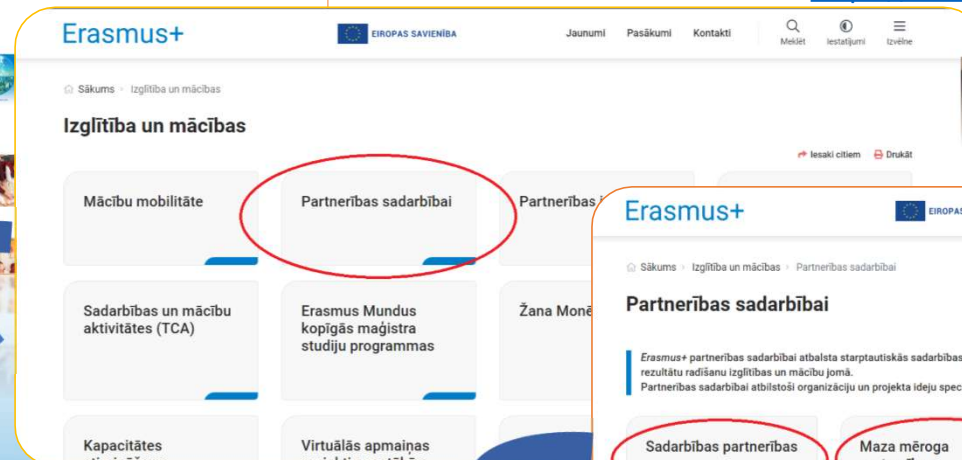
Erasmus+

EIROPAS SAVIENĪBA

Jaunumi Pasākumi Kontakti Meklēt Iestatījumi Izvēlne

Sākums › Izglītība un mācības

Izglītība un mācības

Iesaki citiem Drukāt

Mācību mobilitāte

Partnerības sadarbībai

Partnerības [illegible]

Sadarbības un mācību aktivitātes (TCA)

Erasmus Mundus kopīgās maģistra studiju programmas

Žana Monē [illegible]

Kapacitātes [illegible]

Virtuālās apmaiņas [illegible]

Erasmus+

EIROPAS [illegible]

Sākums › Izglītība un mācības › Partnerības sadarbībai

Partnerības sadarbībai

Erasmus+ partnerības sadarbībai atbalsta starptautiskās sadarbības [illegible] rezultātu radīšanu izglītības un mācību jomā.
Partnerības sadarbībai atbilstoši organizāciju un projekta ideju spec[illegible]

Sadarbības partnerības

Maza mēroga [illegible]